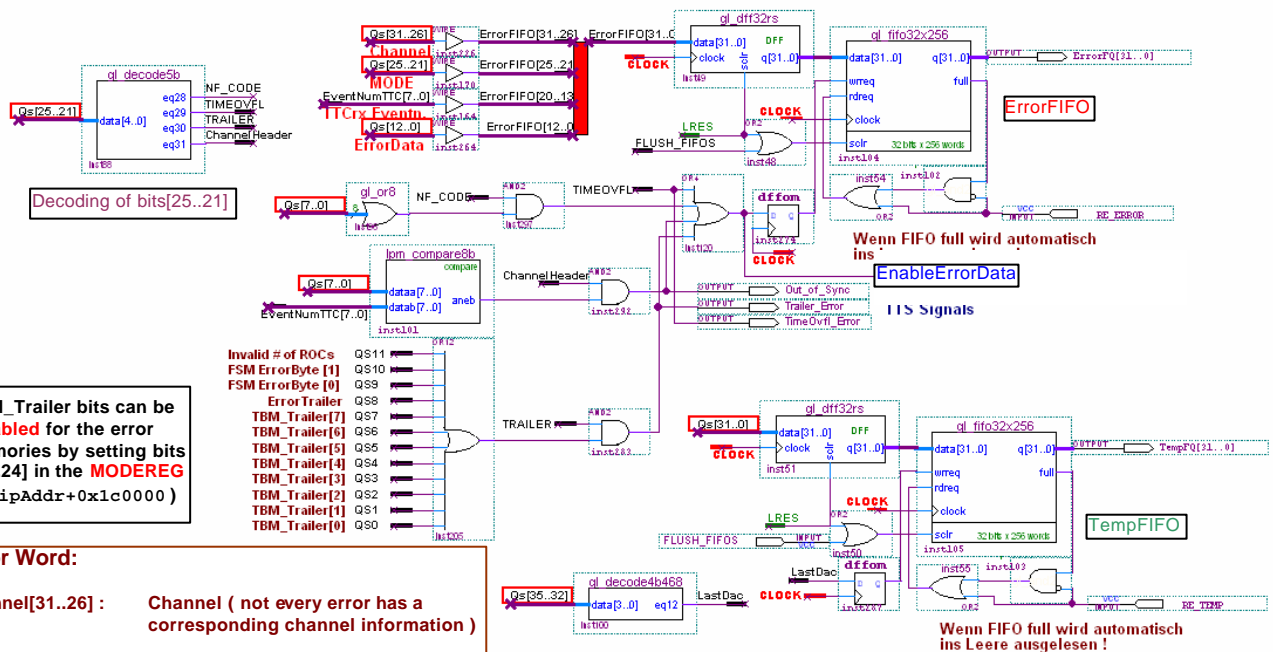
gl_decode5b
Qs[25..21]
data[4..0]
eq28
eq29
eq30
eq31
NF_CODE
TIMEOVFL
TRAILER
ChannelHeader
inst88
Decoding of bits[25..21]

Qs[31..26]
Channel
Qs[25..21]
MODE
EventNumTTC[7..0]
TTCrx Eventn
Qs[12..0]
ErrorData
ErrorFIFO[31..26]
ErrorFIFO[25..21]
ErrorFIFO[20..13]
ErrorFIFO[12..0]
ErrorFIFO[31..0]
CLOCK
gl_dff32rs
data[31..0]
clock
DFF
q[31..0]
sclr
inst49
LRES
FLUSH_FIFOS
CLOCK
inst48
gl_fifo32x256
data[31..0]
wrreq
rdreq
clock
sclr
q[31..0]
full
32 bits x 256 words
inst104
OUTPUT
ErrorFQ[31..0]
ErrorFIFO
inst54
inst102
VCC
RE_ERROR
Wenn FIFO full wird automatisch ins
EnableErrorData

gl_or8
Qs[7..0]
NF_CODE
TIMEOVFL
inst120
dffom
inst279
CLOCK
lpm_compare8b
Qs[7..0]
dataa[7..0]
datab[7..0]
compare
aneb
EventNumTTC[7..0]
inst101
ChannelHeader
inst282
Out_of_Sync
Trailer_Error
TimeOvfl_Error
TTS Signals

Invalid # of ROCs QS11
FSM ErrorByte [1] QS10
FSM ErrorByte [0] QS9
ErrorTrailer QS8
TBM_Trailer[7] QS7
TBM_Trailer[6] QS6
TBM_Trailer[5] QS5
TBM_Trailer[4] QS4
TBM_Trailer[3] QS3
TBM_Trailer[2] QS2
TBM_Trailer[1] QS1
TBM_Trailer[0] QS0
inst205
TRAILER
inst283

l_Trailer bits can be bled for the error nories by setting bits 24] in the MODEREG ipAddr+0x1c0000)

r Word:
nel[31..26] : Channel ( not every error has a corresponding channel information )

gl_dff32rs
Qs[31..0]
data[31..0]
clock
DFF
q[31..0]
sclr
CLOCK
inst51
LRES
FLUSH_FIFOS
CLOCK
inst50
gl_fifo32x256
data[31..0]
wrreq
rdreq
clock
sclr
q[31..0]
full
32 bits x 256 words
inst105
TempFQ[31..0]
TempFIFO
LastDac
dffom
CLOCK
inst287
inst55
inst103
RE_TEMP
gl_decode4b468
Qs[35..32]
data[3..0]
eq12
LastDac
inst100
Wenn FIFO full wird automatisch ins Leere ausgelesen !